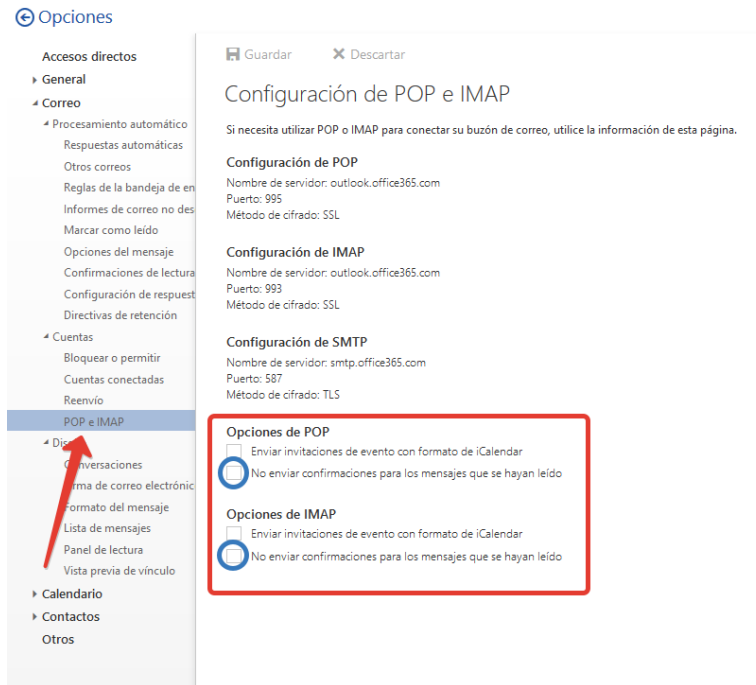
Opciones

Accesos directos
General
Correo
Procesamiento automático
Respuestas automáticas
Otros correos
Reglas de la bandeja de en
Informes de correo no des
Marcar como leído
Opciones del mensaje
Confirmaciones de lectura
Configuración de respuest
Directivas de retención
Cuentas
Bloquear o permitir
Cuentas conectadas
Reenvío
POP e IMAP
Dis
Conversaciones
rma de correo electrónic
Formato del mensaje
Lista de mensajes
Panel de lectura
Vista previa de vínculo
Calendario
Contactos
Otros

Guardar Descartar

Configuración de POP e IMAP

Si necesita utilizar POP o IMAP para conectar su buzón de correo, utilice la información de esta página.

Configuración de POP
Nombre de servidor: outlook.office365.com
Puerto: 995
Método de cifrado: SSL

Configuración de IMAP
Nombre de servidor: outlook.office365.com
Puerto: 993
Método de cifrado: SSL

Configuración de SMTP
Nombre de servidor: smtp.office365.com
Puerto: 587
Método de cifrado: TLS

Opciones de POP
Enviar invitaciones de evento con formato de iCalendar
No enviar confirmaciones para los mensajes que se hayan leído

Opciones de IMAP
Enviar invitaciones de evento con formato de iCalendar
No enviar confirmaciones para los mensajes que se hayan leído